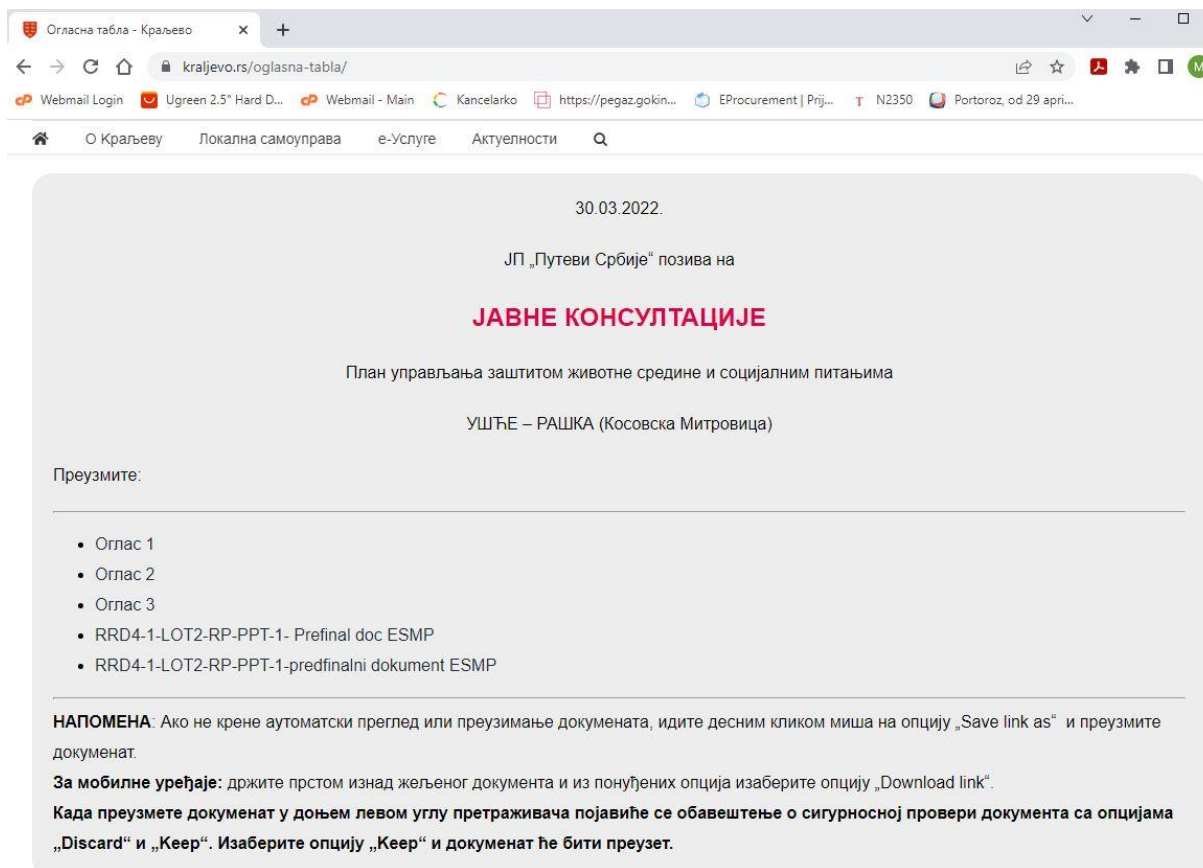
Огласна табла - Краљево ×
+
kraljevo.rs/oglasna-tabla/
Webmail Login Ugreen 2.5" Hard D... Webmail - Main Kancelarko https://pegaz.gokin... EProcurement | Prij... N2350 Portoroz, od 29 apri...
О Краљеву Локална самоуправа е-Услуге Актуелности

30.03.2022.

ЈП „Путеви Србије“ позива на

ЈАВНЕ КОНСУЛТАЦИЈЕ

План управљања заштитом животне средине и социјалним питањима

УШЋЕ – РАШКА (Косовска Митровица)

Преузмите:

- Оглас 1
- Оглас 2
- Оглас 3
- RRD4-1-LOT2-RP-PPT-1- Prefinal doc ESMP
- RRD4-1-LOT2-RP-PPT-1-predfinalni dokument ESMP

НАПОМЕНА: Ако не крене аутоматски преглед или преузимање докумената, идите десним кликом миша на опцију „Save link as“ и преузмите документ.
За мобилне уређаје: држите прстом изнад жељеног документа и из понуђених опција изаберите опцију „Download link“.
Када преузмете документ у доњем левом углу претраживача појавиће се обавештење о сигурносној провери документа са опцијама „Discard“ и „Keep“. Изаберите опцију „Keep“ и документ ће бити преузет.